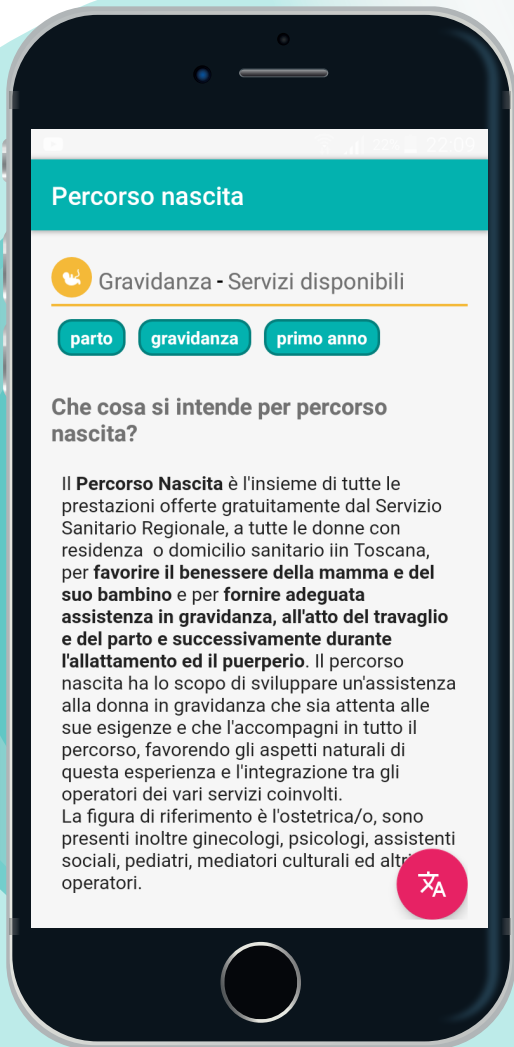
22:09

Percorso nascita

Gravidanza - Servizi disponibili

parto

gravidanza

primo anno

Che cosa si intende per percorso nascita?

Il **Percorso Nascita** è l'insieme di tutte le prestazioni offerte gratuitamente dal Servizio Sanitario Regionale, a tutte le donne con residenza o domicilio sanitario iin Toscana, per **favorire il benessere della mamma e del suo bambino** e per **fornire adeguata assistenza in gravidanza, all'atto del travaglio e del parto e successivamente durante l'allattamento ed il puerperio**. Il percorso nascita ha lo scopo di sviluppare un'assistenza alla donna in gravidanza che sia attenta alle sue esigenze e che l'accompagni in tutto il percorso, favorendo gli aspetti naturali di questa esperienza e l'integrazione tra gli operatori dei vari servizi coinvolti.
La figura di riferimento è l'ostetrica/o, sono presenti inoltre ginecologi, psicologi, assistenti sociali, pediatri, mediatori culturali ed altri operatori.